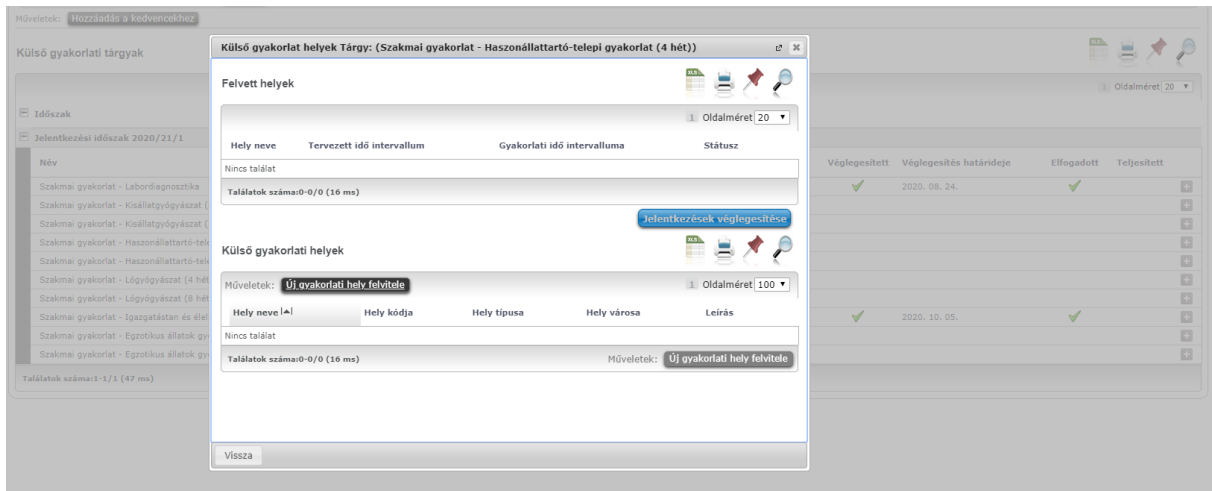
Műveletek: Hozzáadás a kedvencekhez

Külső gyakorlati tárgyak

1 Oldalméret 20

Időszak

Jelentkezési időszak 2020/21/1

| Név | Véglegesített | Véglegesítés határideje | Elfogadott | Teljesített |
|---|---|---|---|---|
| Szakmai gyakorlat - Labordiagnosztika | ✓ | 2020. 08. 24. | ✓ | |
| Szakmai gyakorlat - Kisállatgyógyászat ( | | | | |
| Szakmai gyakorlat - Kisállatgyógyászat ( | | | | |
| Szakmai gyakorlat - Haszonállattartó-tele | | | | |
| Szakmai gyakorlat - Haszonállattartó-tele | | | | |
| Szakmai gyakorlat - Lógyógyászat (4 hét | | | | |
| Szakmai gyakorlat - Lógyógyászat (8 hét | | | | |
| Szakmai gyakorlat - Igazgatástan és élel | ✓ | 2020. 10. 05. | ✓ | |
| Szakmai gyakorlat - Egzotikus állatok gy | | | | |
| Szakmai gyakorlat - Egzotikus állatok gy | | | | |

Találatok száma:1-1/1 (47 ms)

Külső gyakorlat helyek Tárgy: (Szakmai gyakorlat - Haszonállattartó-telepi gyakorlat (4 hét))

Felvett helyek

1 Oldalméret 20

| Hely neve | Tervezett idő intervallum | Gyakorlati idő intervalluma | Státusz |
|---|---|---|---|
| Nincs találat | | | |

Találatok száma:0-0/0 (16 ms)

Jelentkezések véglegesítése

Külső gyakorlati helyek

Műveletek: Új gyakorlati hely felvitele

1 Oldalméret 100

| Hely neve | Hely kódja | Hely típusa | Hely városa | Leírás |
|---|---|---|---|---|
| Nincs találat | | | | |

Találatok száma:0-0/0 (16 ms)

Műveletek: Új gyakorlati hely felvitele

Vissza